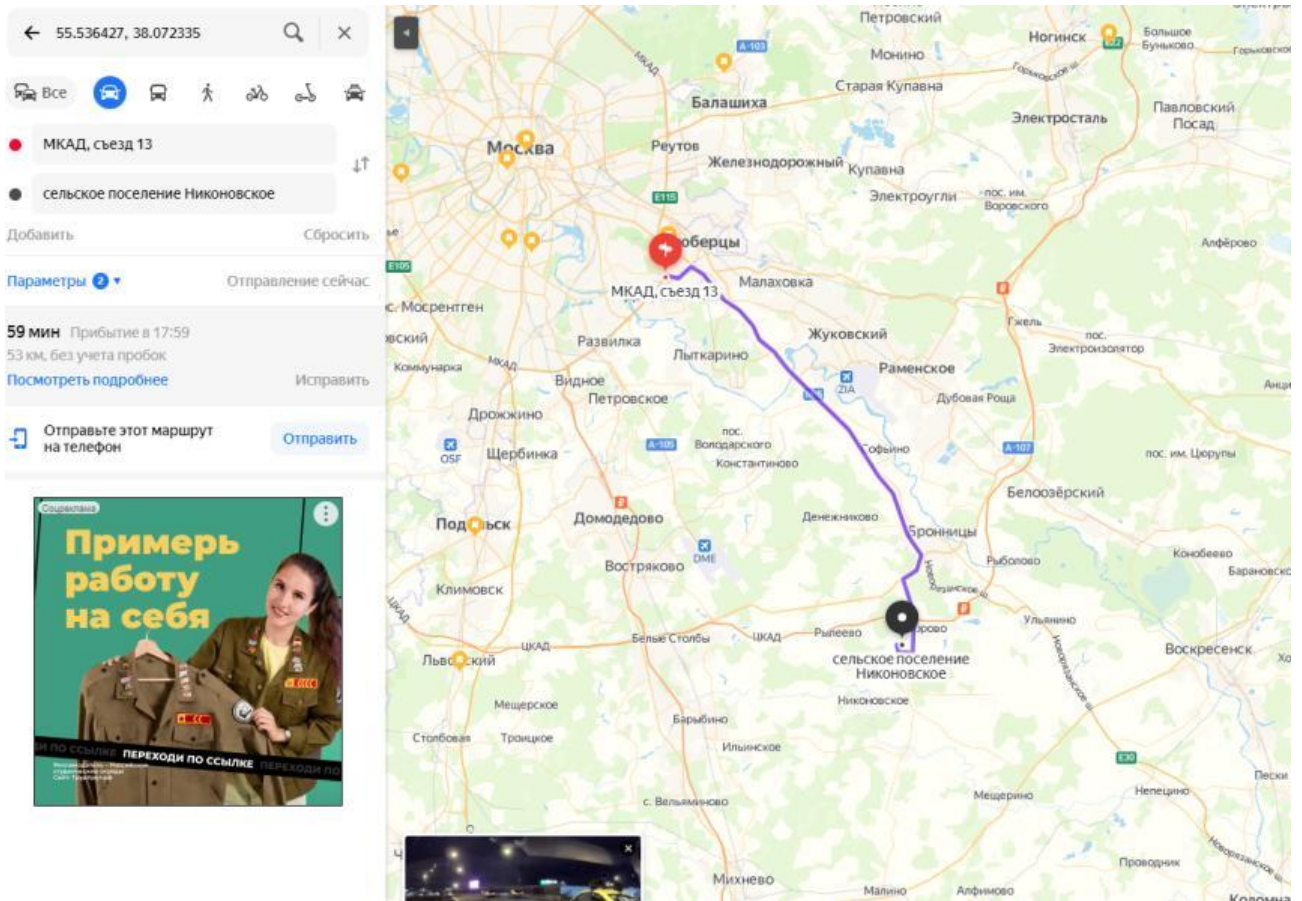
55.536427, 38.072335

Все

МКАД, съезд 13

сельское поселение Никоновское

Добавить Сбросить

Параметры 2 Отправление сейчас

59 мин Прибытие в 17:59
53 км, без учета пробок
Посмотреть подробнее Исправить

Отправьте этот маршрут на телефон Отправить

Соцреклама
Примерь работу на себя
ПЕРЕХОДИ ПО ССЫЛКЕ

Петровский
Ногинск
Большое Буньково
Монино
Старая Купавна
Балашиха
Павловский Посад
Электросталь
Москва
Реутов
Железнодорожный
Купавна
Электроугли
пос. им. Воровского
Люберцы
Алфёрово
Малаховка
МКАД, съезд 13
пос. Мосрентген
Жуковский
Гжель
пос. Электроизолятор
Развилка
Лыткарино
Раменское
Коммунарка
Видное
ZIA
Дубовая Роща
Петровское
Дрожжино
пос. Володарского
Софьино
Щербинка
OSF
Константиново
пос. им. Цюрупы
Белоозёрский
Подольск
Домодедово
Денежниково
Бронницы
DME
Конобеево
Рыболово
Климовск
Востряково
Барановское
Ульянино
Белые Столбы
ЦКАД
Рылеево
сельское поселение Никоновское
Воскресенск
Львовский
Никоновское
Мещерское
Барыбино
Столбовая
Троицкое
Ильинское
Непецино
Пески
с. Вельяминово
Мещерино
Проводник
Михнево
Малино
Алфимово
Коломна